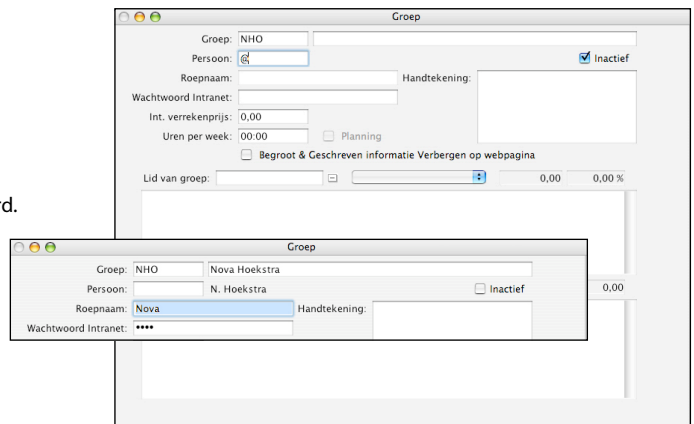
rd.

Groep

Groep: NHO

Persoon: @

Inactief

Roepnaam:

Handtekening:

Wachtwoord Intranet:

Int. verrekenprijs: 0,00

Uren per week: 00:00

Planning

Begroot & Geschreven informatie Verbergen op webpagina

Lid van groep:

0,00

0,00 %

Groep

Groep: NHO Nova Hoekstra

Persoon: N. Hoekstra

Inactief

0,00

Roepnaam: Nova

Handtekening:

Wachtwoord Intranet: ••••